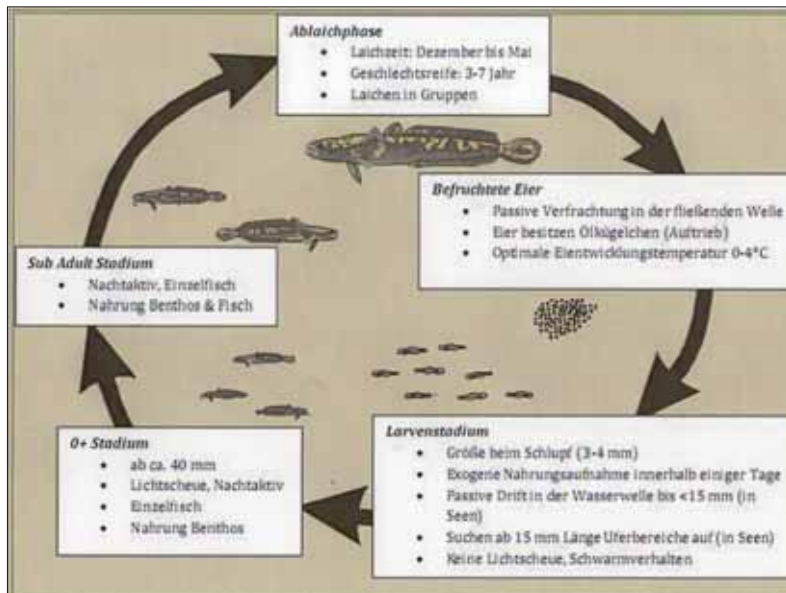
**Ablaichphase**
- Laichzeit: Dezember bis Mai
- Geschlechtsreife: 3-7 Jahr
- Laichen in Gruppen

**Befruchtete Eier**
- Passive Verfrachtung in der fließenden Welle
- Eier besitzen Ölkügelchen (Auftrieb)
- Optimale Eientwicklungstemperatur 0-4°C

**Larvenstadium**
- Größe beim Schlupf (3-4 mm)
- Exogene Nahrungsaufnahme innerhalb einiger Tage
- Passive Drift in der Wasserwelle bis <15 mm (in Seen)
- Suchen ab 15 mm Länge Uferbereiche auf (in Seen)
- Keine Lichtscheue, Schwarmverhalten

**0+ Stadium**
- ab ca. 40 mm
- Lichtscheue, Nachtaktiv
- Einzelfisch
- Nahrung Benthos

**Sub Adult Stadium**
- Nachtaktiv, Einzelfisch
- Nahrung Benthos & Fisch